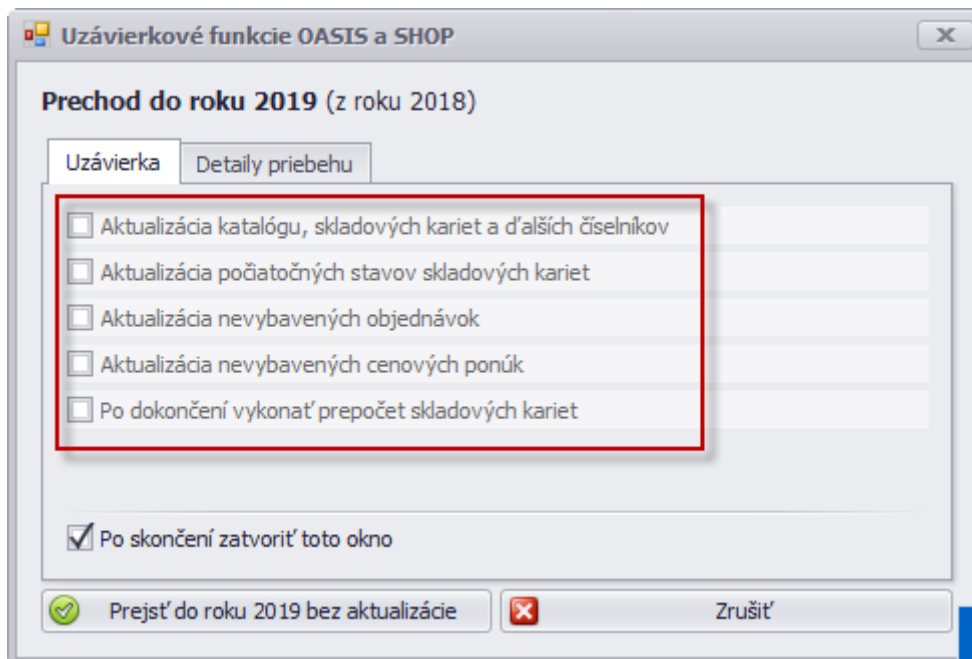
Uzávierkové funkcie OASIS a SHOP

Prechod do roku 2019 (z roku 2018)

Uzávierka | Detaily priebehu

Aktualizácia katalógu, skladových kariet a ďalších číselníkov
Aktualizácia počiatočných stavov skladových kariet
Aktualizácia nevybavených objednávok
Aktualizácia nevybavených cenových ponúk
Po dokončení vykonať prepočet skladových kariet

Po skončení zatvoriť toto okno

Prejsť do roku 2019 bez aktualizácie
Zrušiť